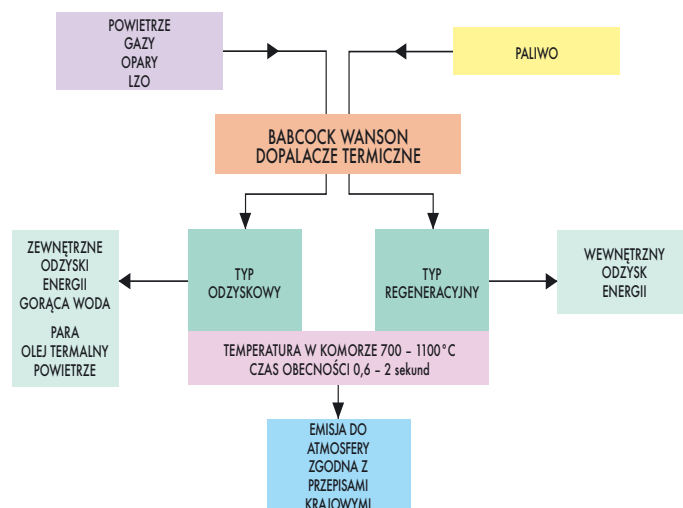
POWIETRZE
GAZY
OPARY
LZO

PALIWO

BABCOCK WANSON
DOPALACZE TERMICZNE

ZEWNĘTRZNE
ODZYSKI
ENERGII
GORĄCA WODA

PARA
OLEJ TERMALNY
POWIETRZE

TYP
ODZYSKOWY

TYP
REGENERACYJNY

WEWNĘTRZNY
ODZYSK
ENERGII

TEMPERATURA W KOMORZE 700 - 1100°C
CZAS OBECNOŚCI 0,6 - 2 sekund

EMISJA DO
ATMOSFERY
ZGODNA Z
PRZEPISAMI
KRAJOWYMI